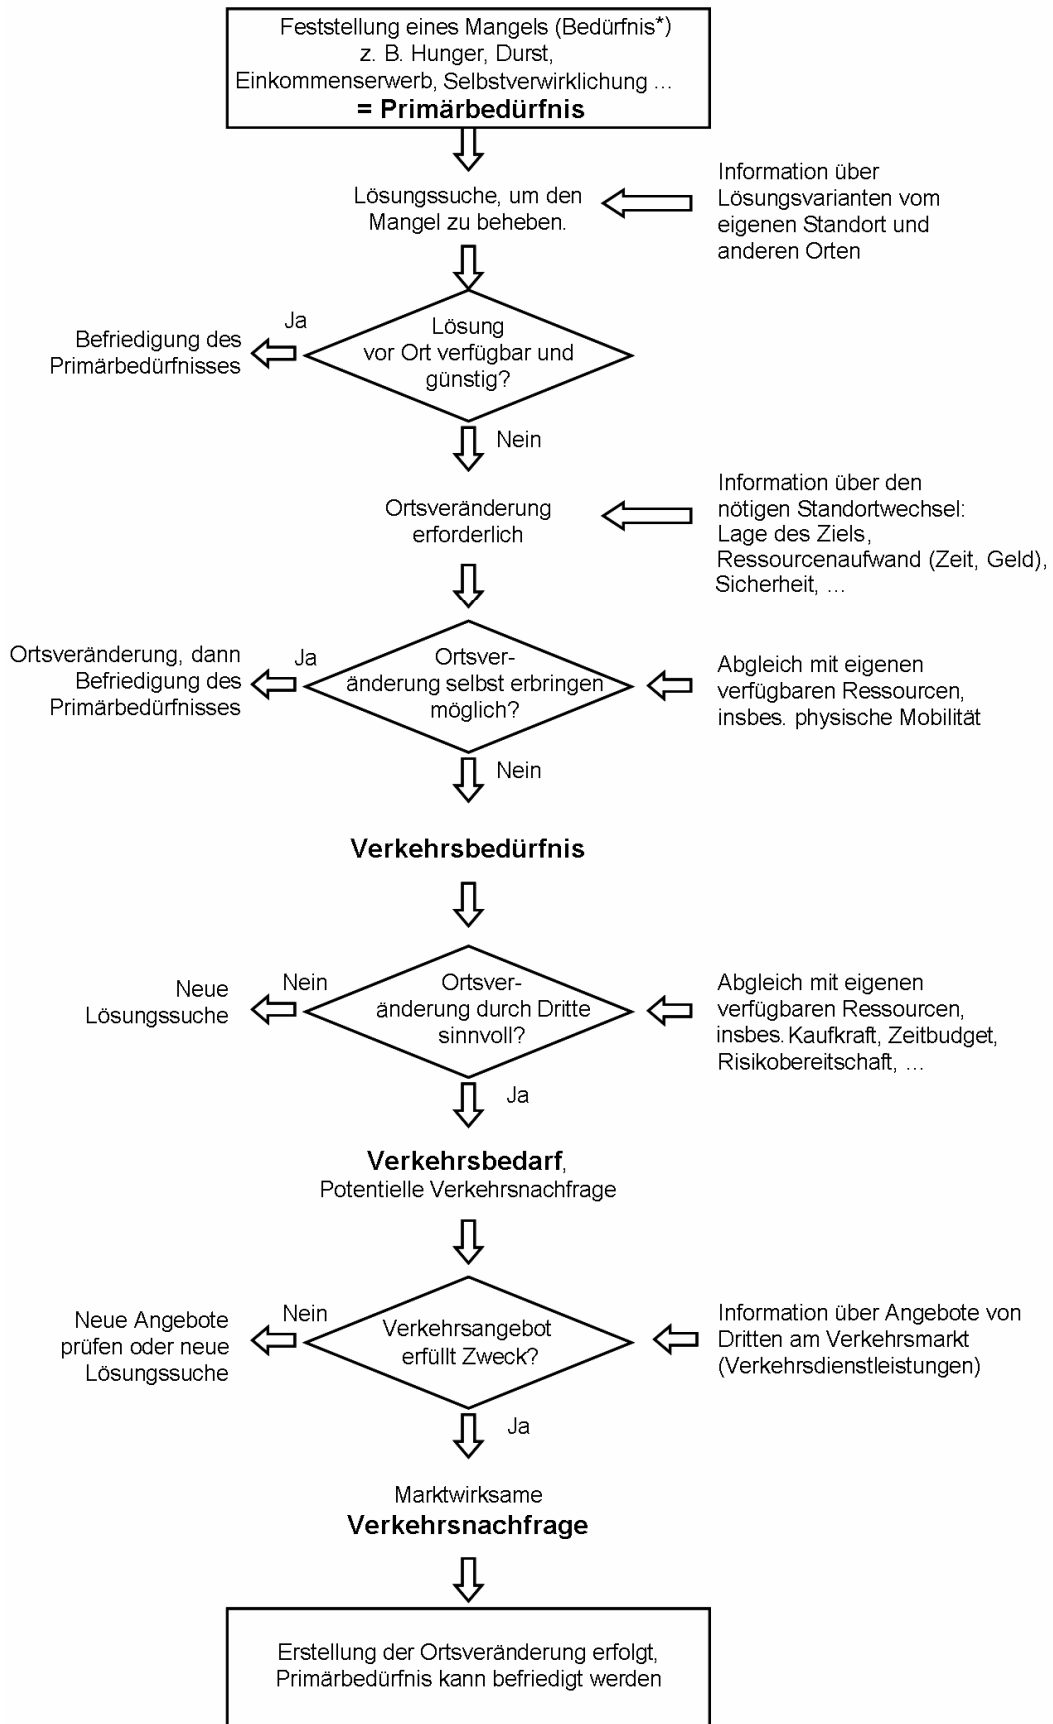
Feststellung eines Mangels (Bedürfnis*)
z. B. Hunger, Durst,
Einkommenserwerb, Selbstverwirklichung ...
**= Primärbedürfnis**

Lösungssuche, um den Mangel zu beheben.

Information über Lösungsvarianten vom eigenen Standort und anderen Orten

Befriedigung des Primärbedürfnisses

Ja

Lösung vor Ort verfügbar und günstig?

Nein

Ortsveränderung erforderlich

Information über den nötigen Standortwechsel: Lage des Ziels, Ressourcenaufwand (Zeit, Geld), Sicherheit, ...

Ortsveränderung, dann Befriedigung des Primärbedürfnisses

Ja

Ortsveränderung selbst erbringen möglich?

Abgleich mit eigenen verfügbaren Ressourcen, insbes. physische Mobilität

Nein

**Verkehrsbedürfnis**

Neue Lösungssuche

Nein

Ortsveränderung durch Dritte sinnvoll?

Abgleich mit eigenen verfügbaren Ressourcen, insbes. Kaufkraft, Zeitbudget, Risikobereitschaft, ...

Ja

**Verkehrsbedarf**,
Potentielle Verkehrsnachfrage

Neue Angebote prüfen oder neue Lösungssuche

Nein

Verkehrsangebot erfüllt Zweck?

Information über Angebote von Dritten am Verkehrsmarkt (Verkehrsdienstleistungen)

Ja

Marktwirksame
**Verkehrsnachfrage**

Erstellung der Ortsveränderung erfolgt, Primärbedürfnis kann befriedigt werden